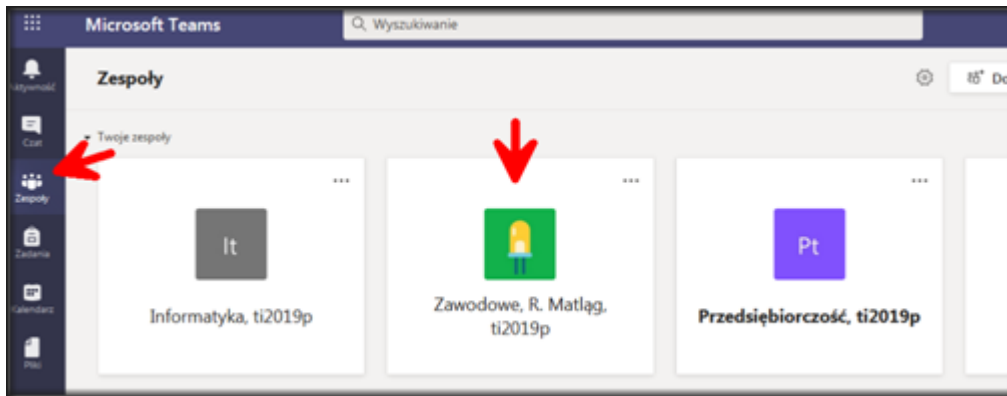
Microsoft Teams

Wyszukiwanie

Aktywność

Czat

Zespoły

Zadania

Kalendarz

Pliki

Zespoły

Do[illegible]

Twoje zespoły

...

It

Informatyka, ti2019p

...

Zawodowe, R. Matląg, ti2019p

...

Pt

Przedsiębiorczość, ti2019p